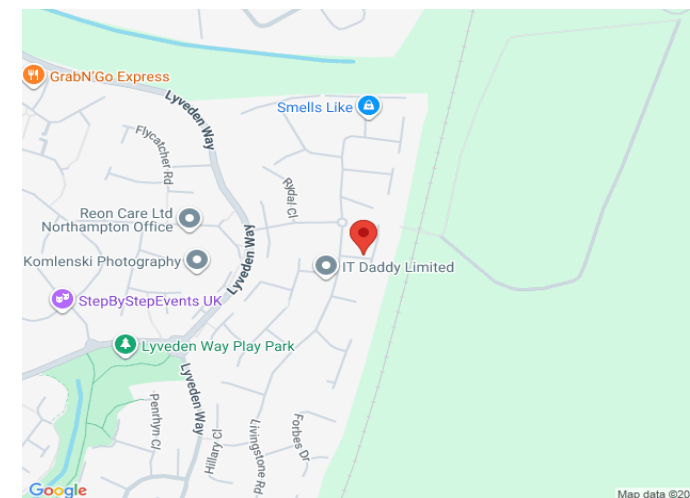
GrabN'Go Express
Lyveden Way
Smells Like
Flycatcher Rd
Rydal Cl
Reon Care Ltd
Northampton Office
Lyveden Way
Komlenski Photography
IT Daddy Limited
StepByStepEvents UK
Lyveden Way Play Park
Lyveden Way
Penfryn Cl
Hillary Cl
Livingstone Rd
Forbes Dr
Google
Map data ©20